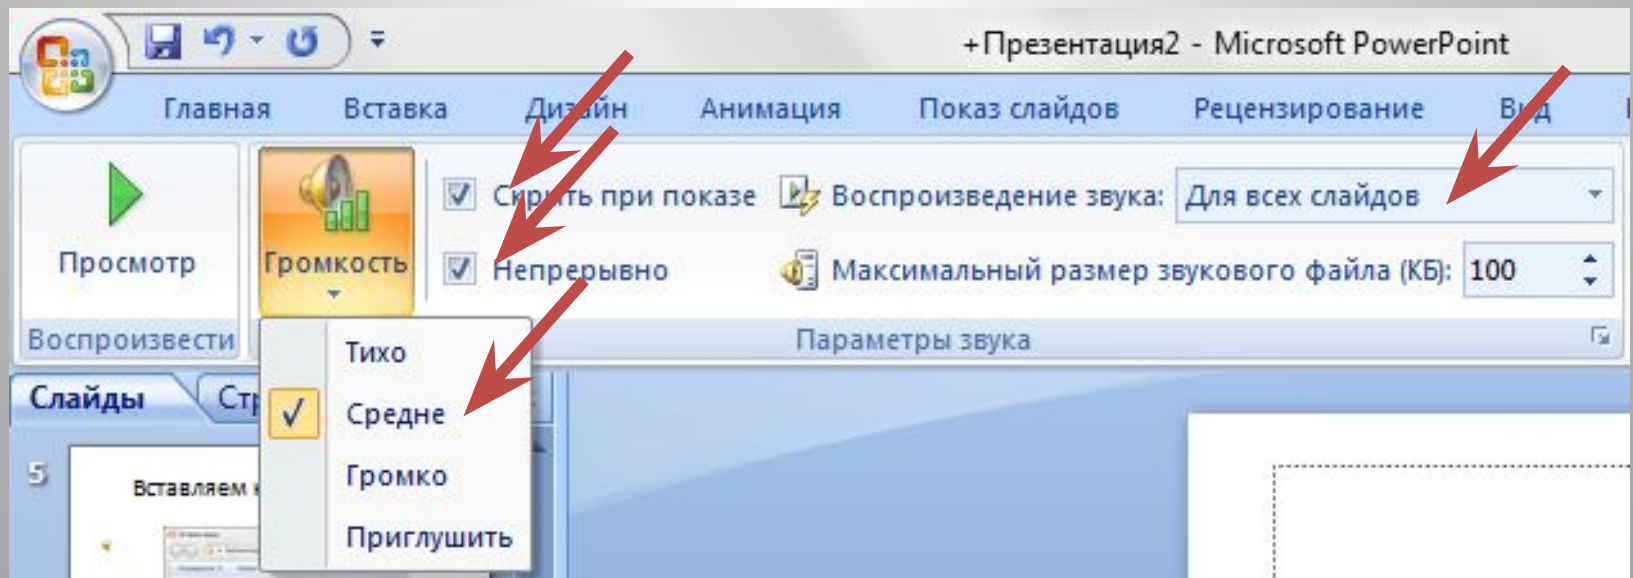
+Презентация2 - Microsoft PowerPoint

Главная
Вставка
Дизайн
Анимация
Показ слайдов
Рецензирование
Вид

Просмотр
Воспроизвести

Громкость

Скрыть при показе
Непрерывно

Воспроизведение звука: Для всех слайдов
Максимальный размер звукового файла (КБ): 100

Параметры звука

Тихо
Средне
Громко
Приглушить

Слайды
Ст

5
Вставляем